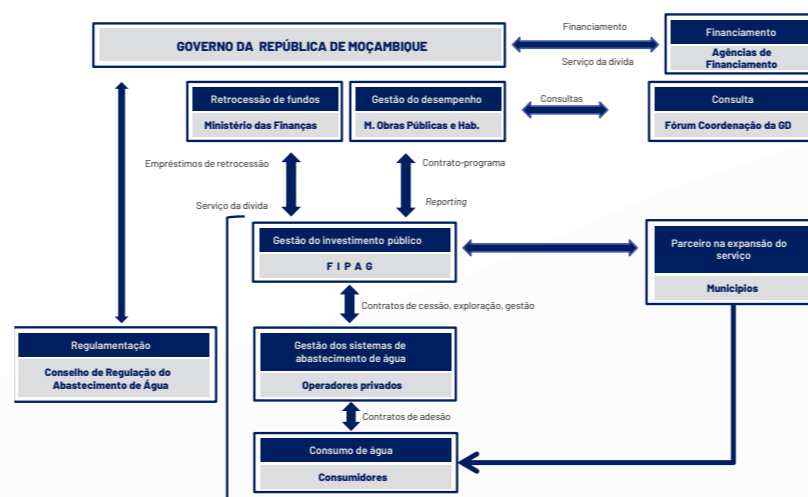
GOVERNO DA REPÚBLICA DE MOÇAMBIQUE

Financiamento

Serviço da dívida

Financiamento

Agências de Financiamento

Retrocessão de fundos

Ministério das Finanças

Gestão do desempenho

M. Obras Públicas e Hab.

Consultas

Consulta

Fórum Coordenação da GD

Empréstimos de retrocessão

Contrato-programa

Reporting

Serviço da dívida

Gestão do investimento público

F I P A G

Parceiro na expansão do serviço

Municípios

Contratos de cessão, exploração, gestão

Regulamentação

Conselho de Regulação do Abastecimento de Água

Gestão dos sistemas de abastecimento de água

Operadores privados

Contratos de adesão

Consumo de água

Consumidores